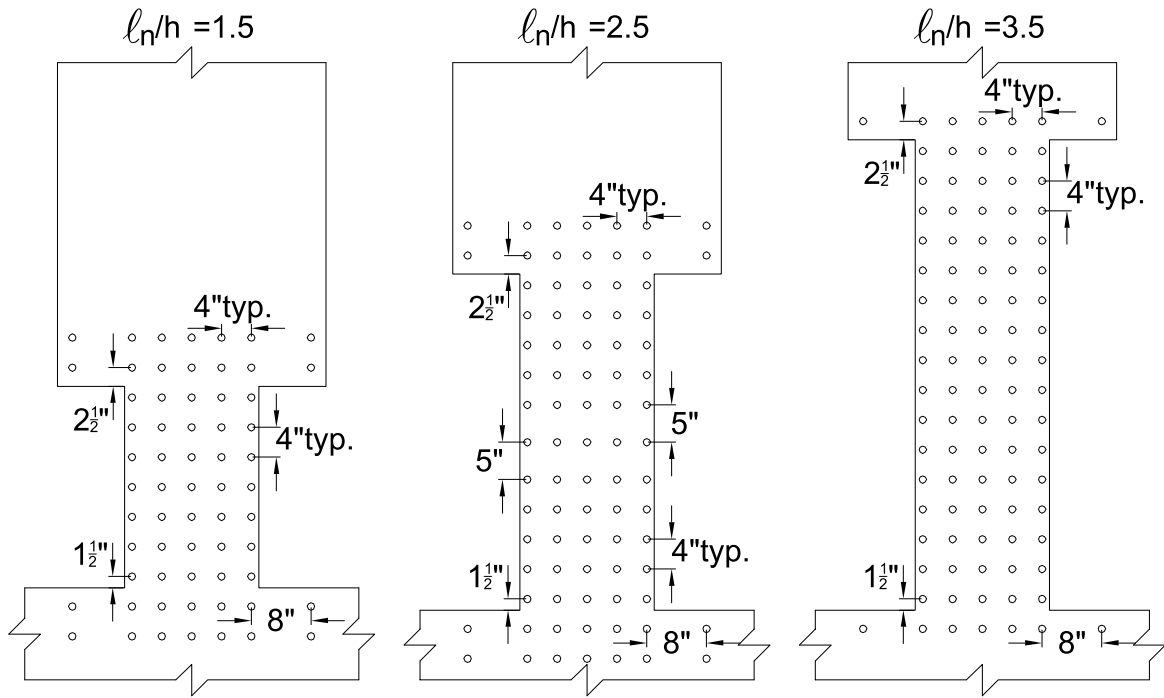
$\ell_n$/h =1.5

4"typ.

$2\frac{1}{2}$"

4"typ.

$1\frac{1}{2}$"

8"

$\ell_n$/h =2.5

4"typ.

$2\frac{1}{2}$"

5"

5"

4"typ.

$1\frac{1}{2}$"

8"

$\ell_n$/h =3.5

4"typ.

$2\frac{1}{2}$"

4"typ.

$1\frac{1}{2}$"

8"